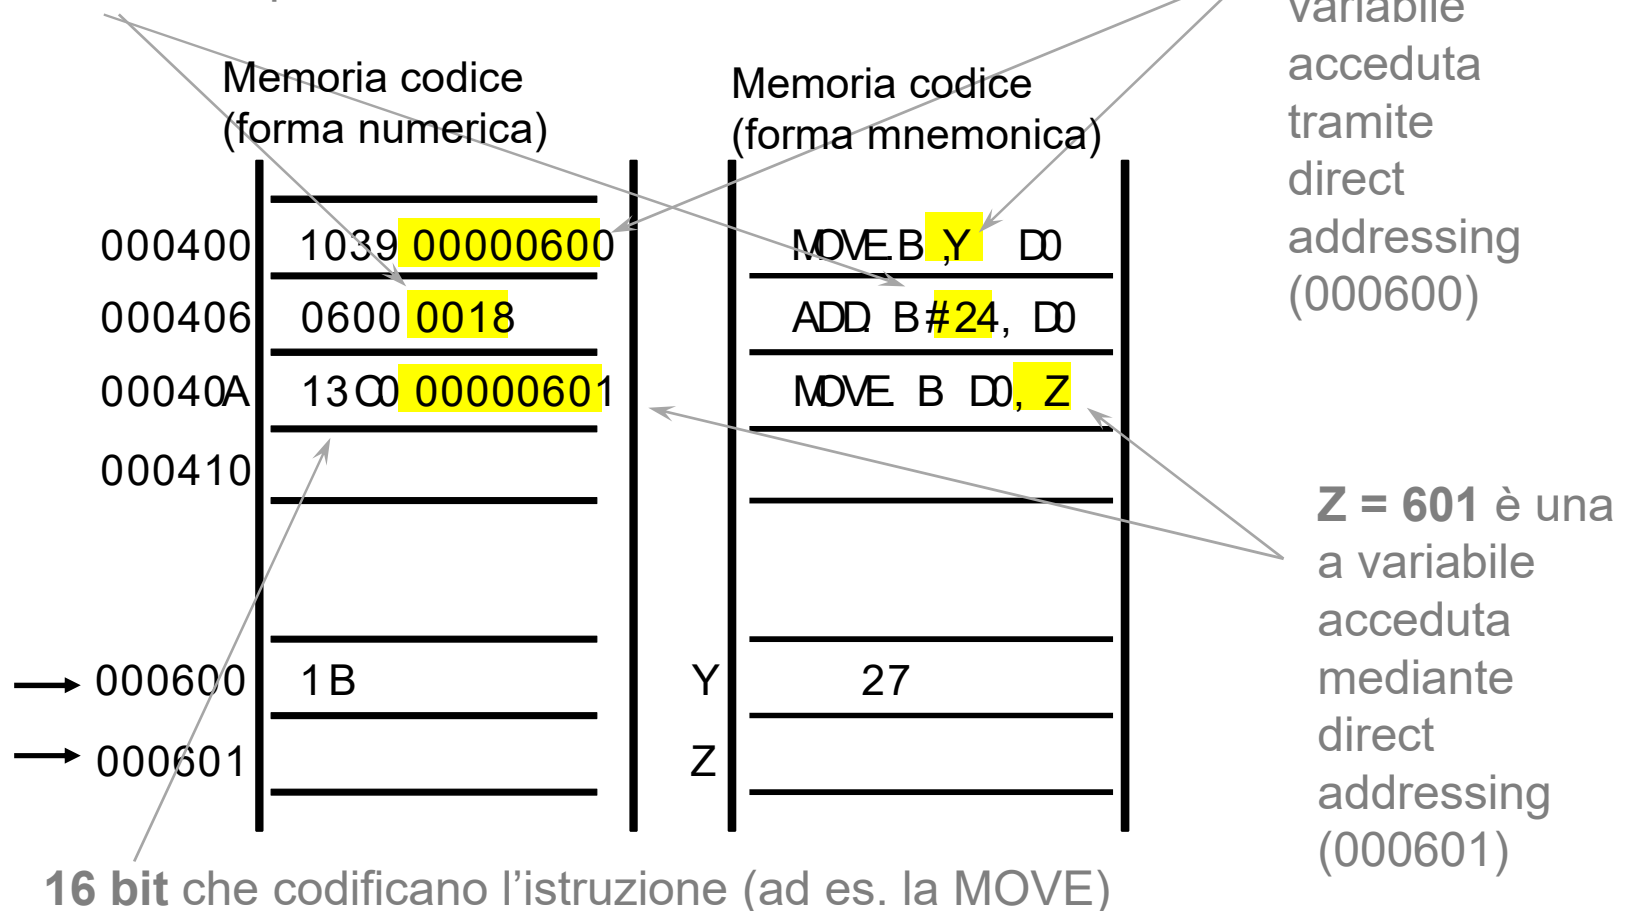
variabile acceduta tramite direct addressing (000600)

Memoria codice (forma numerica)

Memoria codice (forma mnemonica)

| | | | |
|---|---|---|---|
| 000400 | 1039 00000600 | | MOVE.B ,Y D0 |
| 000406 | 0600 0018 | | ADD.B #24, D0 |
| 00040A | 13C0 00000601 | | MOVE.B D0, Z |
| 000410 | | | |
| 000600 | 1B | Y | 27 |
| 000601 | | Z | |

Z = 601 è una a variabile acceduta mediante direct addressing (000601)

16 bit che codificano l’istruzione (ad es. la MOVE)